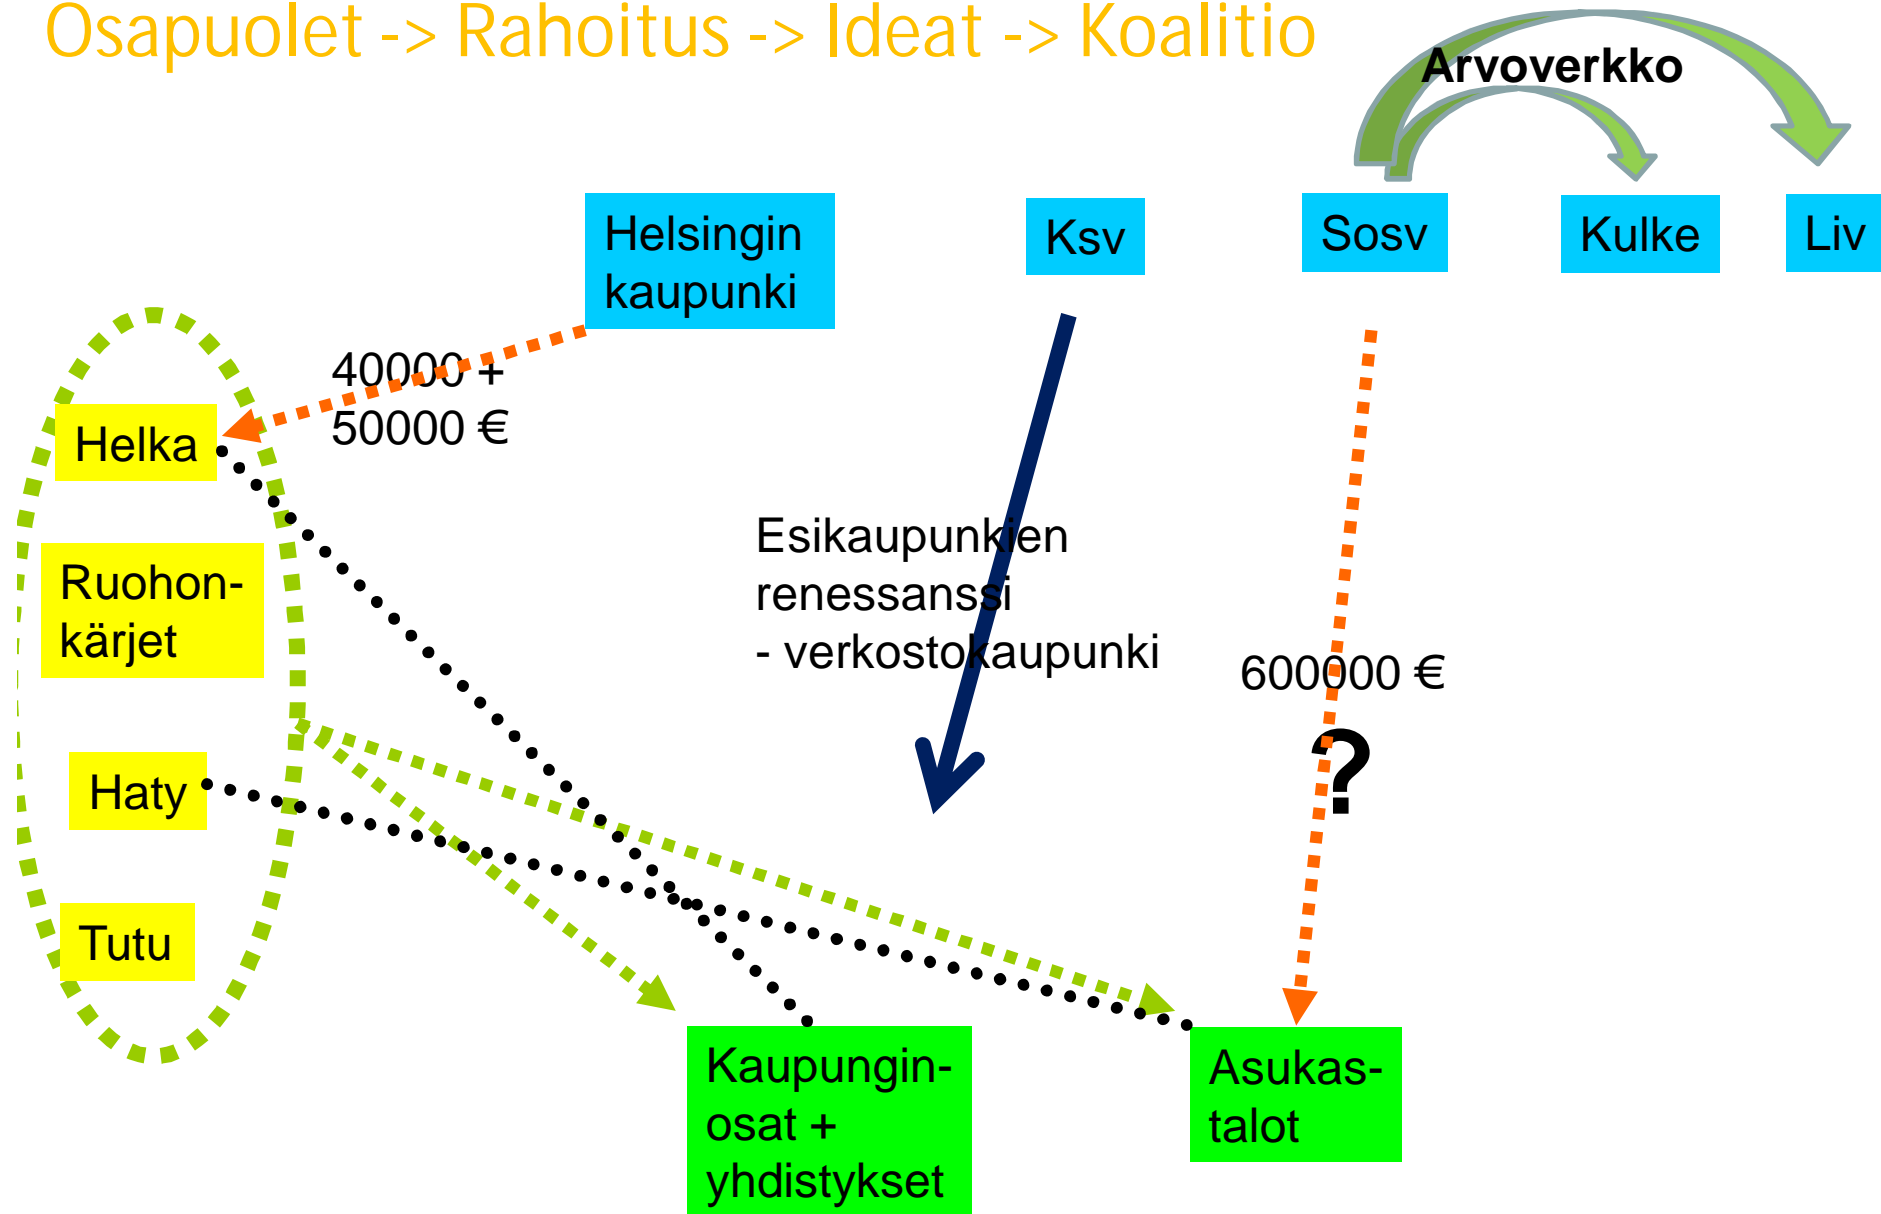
Osapuolet -> Rahoitus -> Ideat -> Koalitio

Arvoverkko

Helsingin kaupunki

Ksv

Sosv

Kulke

Liv

40000 +
50000 €

Helka

Ruohonkärjet

Haty

Tutu

Esikaupunkien renessanssi
- verkostokaupunki

600000 €

?

Kaupunginosat + yhdistykset

Asukastalot